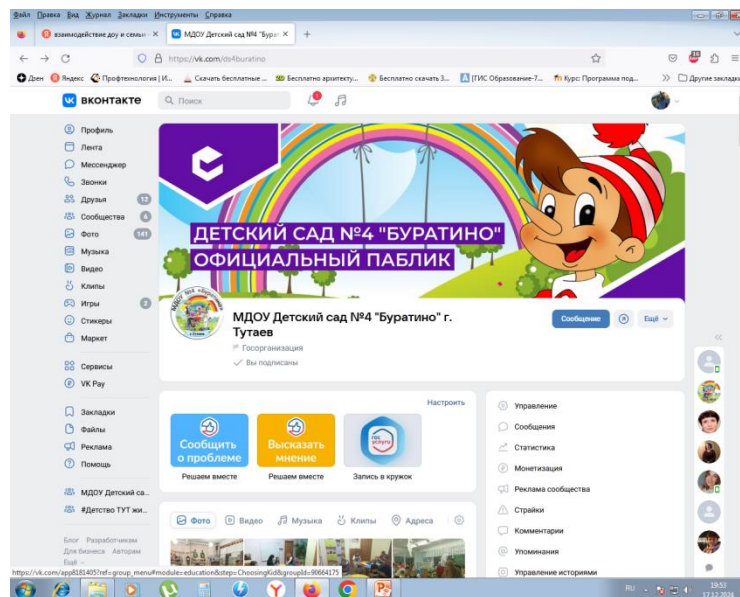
Файл Правка Вид Журнал Закладки Инструменты Справка

взаимодействие доу и семьи ×
МДОУ Детский сад №4 "Бурат ×
+

https://vk.com/ds4buratino

Дзен Яндекс Профтехнология | И... Скачать бесплатные ... Бесплатно архитекту... Бесплатно скачать 3... [ГИС Образование-7... Курс: Программа под... Другие закладки

ВКОНТАКТЕ Поиск

Профиль
Лента
Мессенджер
Звонки
Друзья 12
Сообщества 6
Фото 141
Музыка
Видео
Клипы
Игры 2
Стикеры
Маркет
Сервисы
VK Pay
Закладки
Файлы
Реклама
Помощь
МДОУ Детский са...
#Детство ТУТ жи...

Блог Разработчикам Для бизнеса Авторам Ещё

ДЕТСКИЙ САД №4 "БУРАТИНО"
ОФИЦИАЛЬНЫЙ ПАБЛИК

МДОУ Детский сад №4 "Буратино" г. Тутаев
Госорганизация
Вы подписаны

Сообщение
Ещё

Настроить

Сообщить о проблеме
Решаем вместе

Высказать мнение
Решаем вместе

Запись в кружок

Фото Видео Музыка Клипы Адреса

Управление
Сообщения
Статистика
Монетизация
Реклама сообщества
Страйки
Комментарии
Упоминания
Управление историями

https://vk.com/app8181405?ref=group_menu#module=education&step=ChoosingKid&groupId=90664175

RU 19:53 17.12.2024